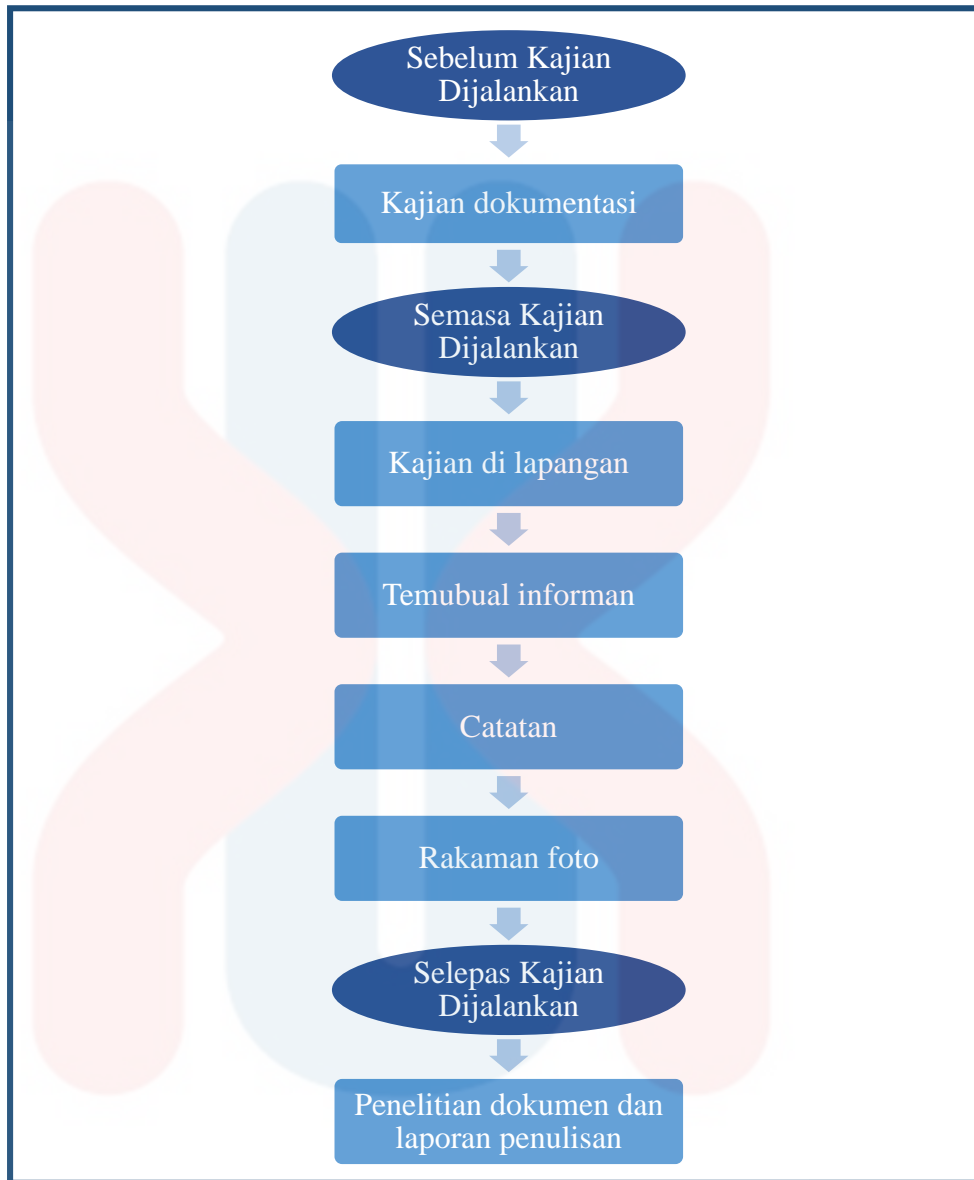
Sebelum Kajian Dijalankan

Kajian dokumentasi

Semasa Kajian Dijalankan

Kajian di lapangan

Temubual informan

Catatan

Rakaman foto

Selepas Kajian Dijalankan

Penelitian dokumen dan laporan penulisan